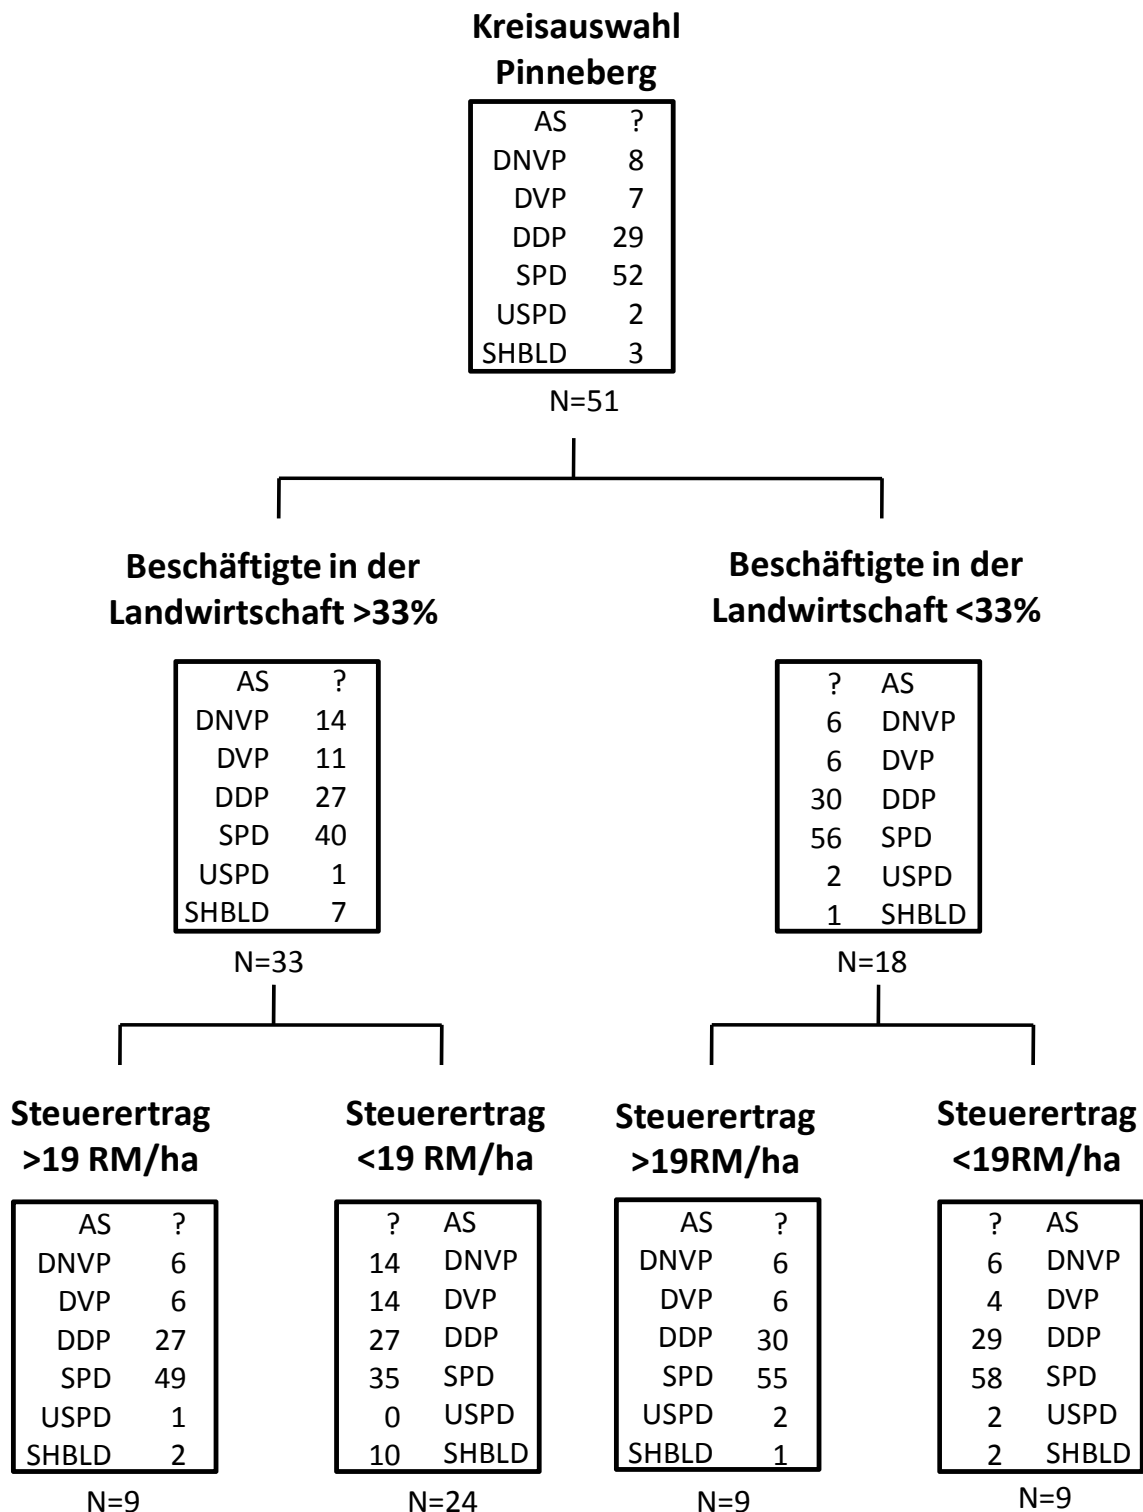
Kreisauswahl Pinneberg

| AS | ? |
|---|---|
| DNVP | 8 |
| DVP | 7 |
| DDP | 29 |
| SPD | 52 |
| USPD | 2 |
| SHBLD | 3 |

N=51

Beschäftigte in der Landwirtschaft >33%

| AS | ? |
|---|---|
| DNVP | 14 |
| DVP | 11 |
| DDP | 27 |
| SPD | 40 |
| USPD | 1 |
| SHBLD | 7 |

N=33

Beschäftigte in der Landwirtschaft <33%

| ? | AS |
|---|---|
| 6 | DNVP |
| 6 | DVP |
| 30 | DDP |
| 56 | SPD |
| 2 | USPD |
| 1 | SHBLD |

N=18

Steuerertrag >19 RM/ha

| AS | ? |
|---|---|
| DNVP | 6 |
| DVP | 6 |
| DDP | 27 |
| SPD | 49 |
| USPD | 1 |
| SHBLD | 2 |

N=9

Steuerertrag <19 RM/ha

| ? | AS |
|---|---|
| 14 | DNVP |
| 14 | DVP |
| 27 | DDP |
| 35 | SPD |
| 0 | USPD |
| 10 | SHBLD |

N=24

Steuerertrag >19RM/ha

| AS | ? |
|---|---|
| DNVP | 6 |
| DVP | 6 |
| DDP | 30 |
| SPD | 55 |
| USPD | 2 |
| SHBLD | 1 |

N=9

Steuerertrag <19RM/ha

| ? | AS |
|---|---|
| 6 | DNVP |
| 4 | DVP |
| 29 | DDP |
| 58 | SPD |
| 2 | USPD |
| 2 | SHBLD |

N=9